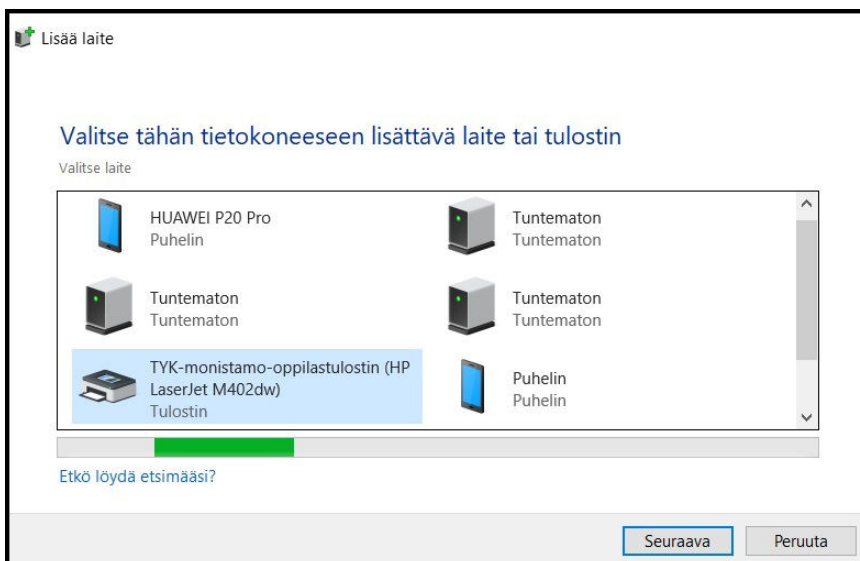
Lisää laite

Valitse tähän tietokoneeseen lisättävä laite tai tulostin

Valitse laite

HUAWEI P20 Pro
Puhelin

Tuntematon
Tuntematon

Tuntematon
Tuntematon

Tuntematon
Tuntematon

TYK-monistamo-oppilastulostin (HP LaserJet M402dw)
Tulostin

Puhelin
Puhelin

Etkö löydä etsimääsi?

Seuraava

Peruuta